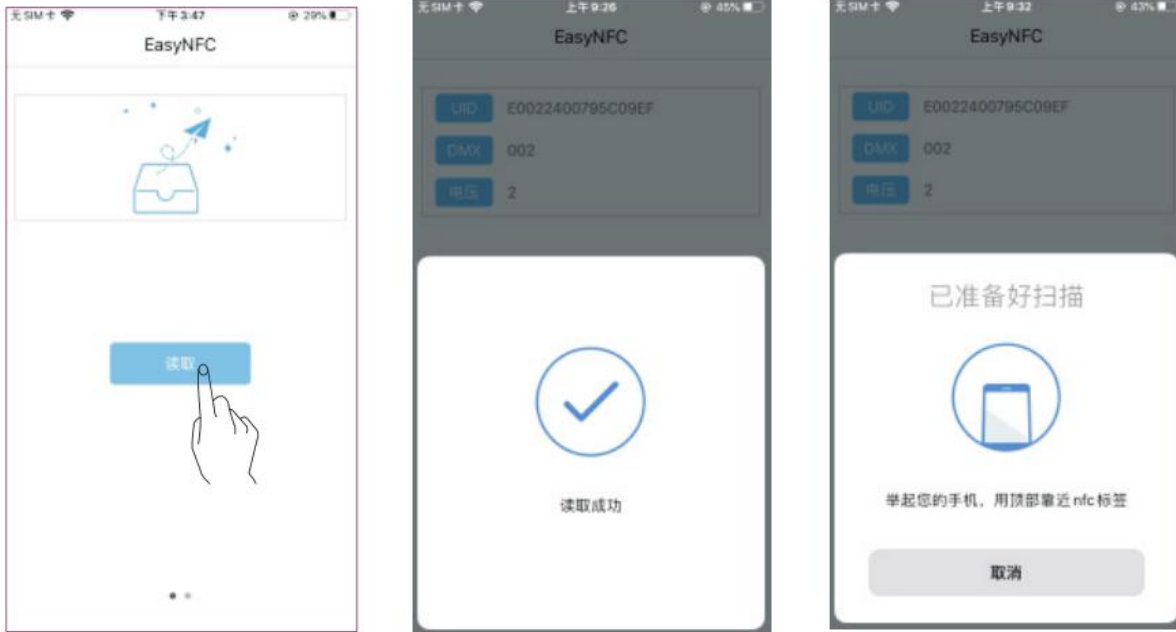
无SIM卡 下午3:47 29%
EasyNFC
读取

无SIM卡 上午9:26 45%
EasyNFC
UID E0022400795C09EF
DMX 002
电压 2
读取成功

无SIM卡 上午9:32 43%
EasyNFC
UID E0022400795C09EF
DMX 002
电压 2
已准备好扫描
举起您的手机，用顶部靠近nfc标签
取消